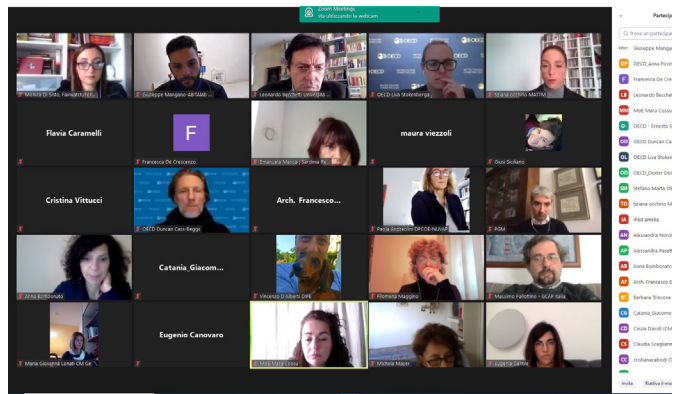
Zoom Meetings
sta utilizzando la webcam

Monica Di Sisto Fairwatch Ital
Giuseppe Mangano ABITARE
Leonardo Becchetti UnivTOR
OECD Lisa Stokenberga
Tiziana occhino MATTM

Flavia Caramelli
F
Francesca De Crescenzo
Emanuela Manca | Sardinia R
maura viezzoli
Gessi Siciliano

Cristina Vittucci
OECD Duncan Cass-Beggs
Arch. Francesco...
Paola costantini OECDE-PA/VAP
POM

Anna Bombonato
Catania_Giacom...
Vincenzo D'Alberti DPE
Filomena Maggino
Massimo Pallottino – SCAP Italia

Maria Giovanna Lonati CM Ge
Eugenio Canovaro
Mita Maria Cossu
Michela Mayer
Eugenia Sartori

Partecipa
Trova un partecipa
Giuseppe Manga
OECD_Anna Picci
Francesca De Cre
Leonardo Becche
MitE Maria Cossu
OECD – Ernesto S
OECD Duncan Ca
OECD Lisa Stoker
OECD_Dexter Doc
Stefano Marta OE
tiziana occhino M
iPad amelia
Alessandra Norci
Alessandra Pasott
Anna Bombonato
Arch. Francesco E
Barbara Trincone
Catania_Giacomo
Cinzia Davoli (CM
Claudia Scagliare
crobianealtodi O
Invita
Riattiva il mic